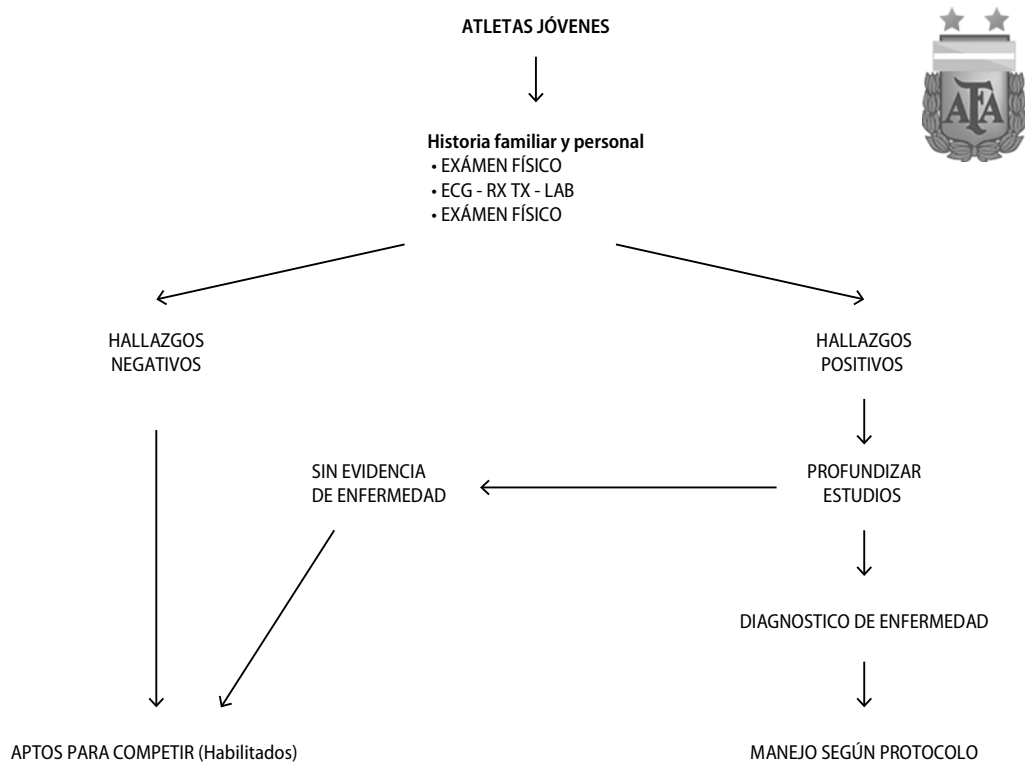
ATLETAS JÓVENES

AFA

Historia familiar y personal
• EXÁMEN FÍSICO
• ECG - RX TX - LAB
• EXÁMEN FÍSICO

HALLAZGOS NEGATIVOS

HALLAZGOS POSITIVOS

SIN EVIDENCIA DE ENFERMEDAD

PROFUNDIZAR ESTUDIOS

DIAGNOSTICO DE ENFERMEDAD

APTOS PARA COMPETIR (Habilitados)

MANEJO SEGÚN PROTOCOLO